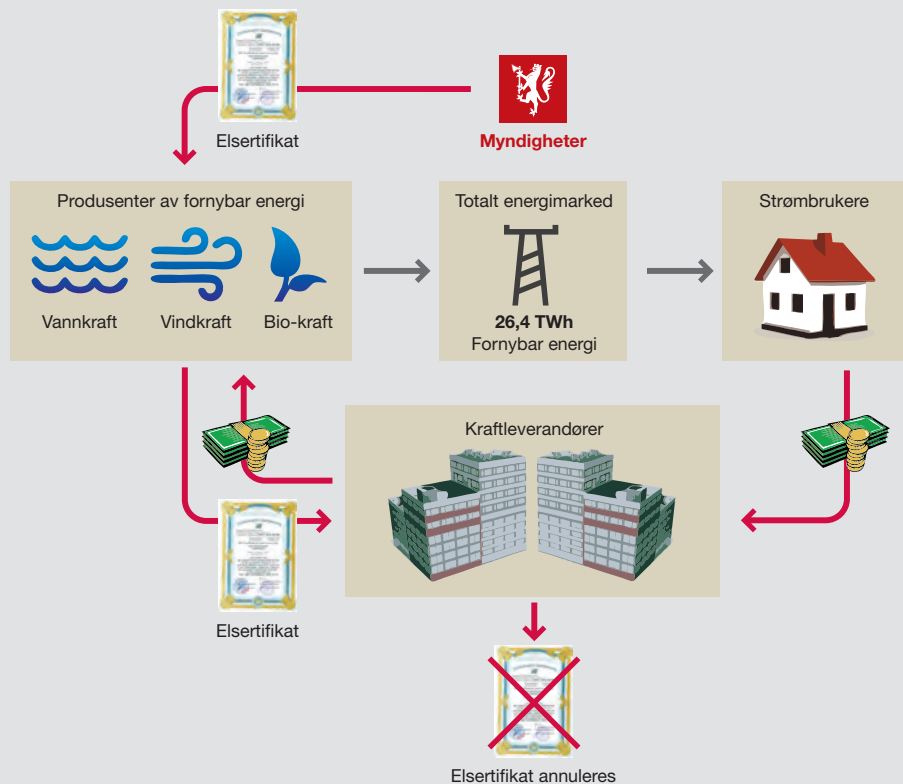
Elsertifikat

Myndigheter

Produsenter av fornybar energi

Vannkraft

Vindkraft

Bio-kraft

Totalt energimarked

26,4 TWh

Fornybar energi

Strømbrukere

Kraftleverandører

Elsertifikat

Elsertifikat annuleres